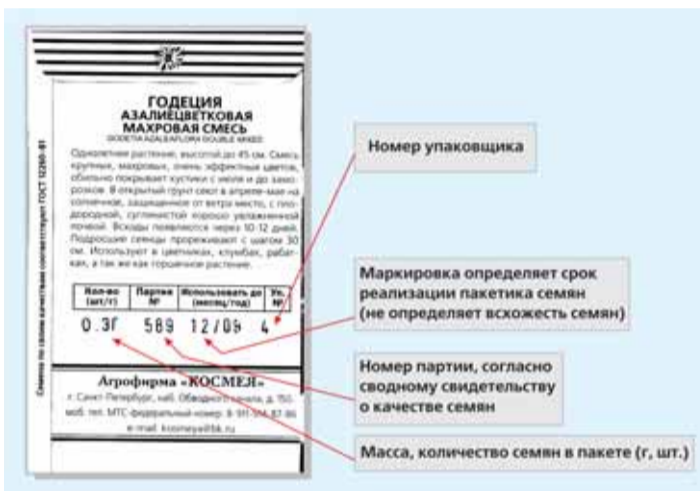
ГОДЕЦИЯ
АЗАЛИЕЦВЕТКОВАЯ
МАХРОВАЯ СМЕСЬ
GODETIA AZALEAFLORA DOUBLE MIXED

Однолетнее растение, высотой до 45 см. Смесь крупных, махровых, очень эффектных цветков, обильно покрывает кустики с июля и до заморозков. В открытый грунт сеют в апреле-мае на солнечном, защищенном от ветра место, с плодородной, суглинистой хорошо увлажненной почвой. Всходы появляются через 10-12 дней. Подросшие сеянцы прореживают с шагом 30 см. Используют в цветниках, клумбах, рабатках, а так же как горшечное растение.

| Кол-во (шт/г) | Партия № | Использовать до (месяц/год) | Уп. № |
|---|---|---|---|
| 0.3г | 589 | 12/06 | 4 |

Семена по своим качествам соответствуют ГОСТ 12260-81

Агрофирма «КОСМЕЯ»
г. Санкт-Петербург, наб. Обводного канала, д. 150.
моб. тел. МТС федеральный номер: 8-911-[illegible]
e-mail: kosmeya@bk.ru

Номер упаковщика

Маркировка определяет срок реализации пакетика семян (не определяет всхожесть семян)

Номер партии, согласно сводному свидетельству о качестве семян

Масса, количество семян в пакете (г, шт.)